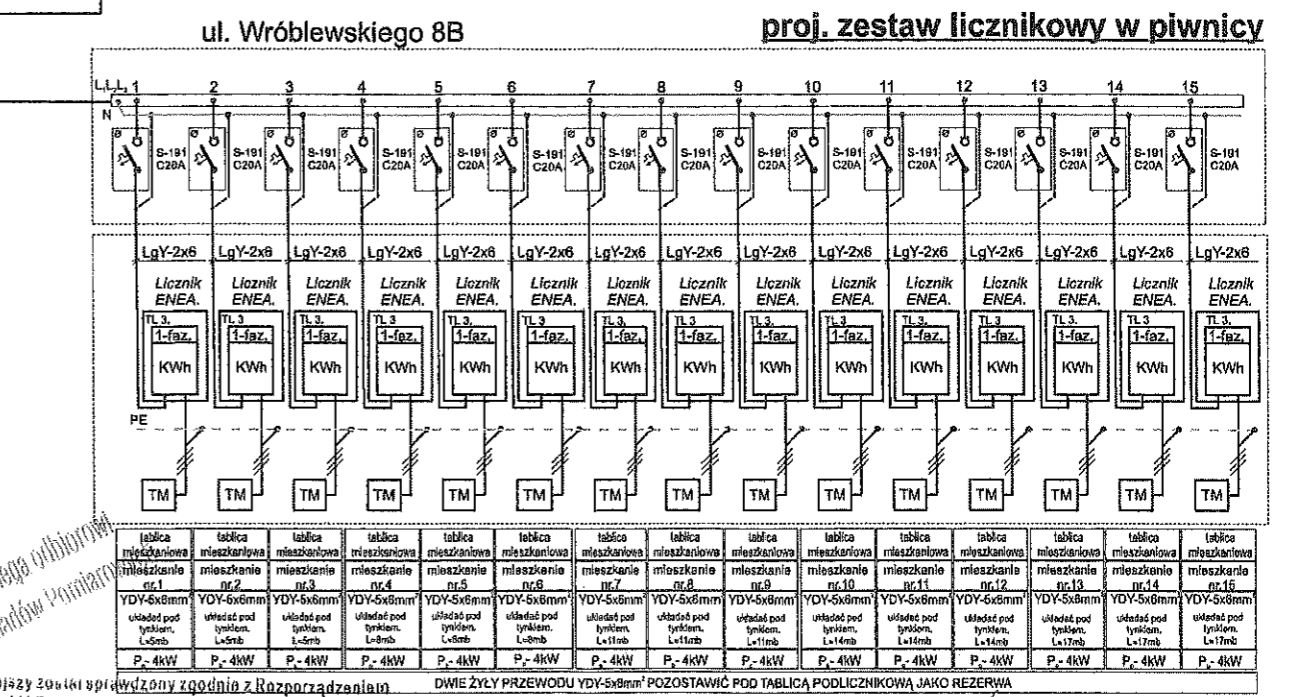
ul. Wróblewskiego 8B

proj. zestaw licznikowy w piwnicy

L,L,L, N

1 2 3 4 5 6 7 8 9 10 11 12 13 14 15

S-191 C20A | S-191 C20A | S-191 C20A | S-191 C20A | S-191 C20A | S-191 C20A | S-191 C20A | S-191 C20A | S-191 C20A | S-191 C20A | S-191 C20A | S-191 C20A | S-191 C20A | S-191 C20A | S-191 C20A

LgY-2x6 LgY-2x6 LgY-2x6 LgY-2x6 LgY-2x6 LgY-2x6 LgY-2x6 LgY-2x6 LgY-2x6 LgY-2x6 LgY-2x6 LgY-2x6 LgY-2x6 LgY-2x6 LgY-2x6

Licznik ENEA. TL 3. 1-faz. KWh (×15)

PE

TM TM TM TM TM TM TM TM TM TM TM TM TM TM TM

| tablica mieszkaniowa | tablica mieszkaniowa | tablica mieszkaniowa | tablica mieszkaniowa | tablica mieszkaniowa | tablica mieszkaniowa | tablica mieszkaniowa | tablica mieszkaniowa | tablica mieszkaniowa | tablica mieszkaniowa | tablica mieszkaniowa | tablica mieszkaniowa | tablica mieszkaniowa | tablica mieszkaniowa | tablica mieszkaniowa |
|---|---|---|---|---|---|---|---|---|---|---|---|---|---|---|
| mieszkanie nr.1 | mieszkanie nr.2 | mieszkanie nr.3 | mieszkanie nr.4 | mieszkanie nr.5 | mieszkanie nr.6 | mieszkanie nr.7 | mieszkanie nr.8 | mieszkanie nr.9 | mieszkanie nr.10 | mieszkanie nr.11 | mieszkanie nr.12 | mieszkanie nr.13 | mieszkanie nr.14 | mieszkanie nr.15 |
| YDY-5x6mm² | YDY-5x6mm² | YDY-5x6mm² | YDY-5x6mm² | YDY-5x6mm² | YDY-5x6mm² | YDY-5x6mm² | YDY-5x6mm² | YDY-5x6mm² | YDY-5x6mm² | YDY-5x6mm² | YDY-5x6mm² | YDY-5x6mm² | YDY-5x6mm² | YDY-5x6mm² |
| układać pod tynkiem, L=5mb | układać pod tynkiem, L=5mb | układać pod tynkiem, L=5mb | układać pod tynkiem, L=8mb | układać pod tynkiem, L=8mb | układać pod tynkiem, L=8mb | układać pod tynkiem, L=11mb | układać pod tynkiem, L=11mb | układać pod tynkiem, L=11mb | układać pod tynkiem, L=14mb | układać pod tynkiem, L=14mb | układać pod tynkiem, L=14mb | układać pod tynkiem, L=17mb | układać pod tynkiem, L=17mb | układać pod tynkiem, L=17mb |
| $P_r$- 4kW | $P_r$- 4kW | $P_r$- 4kW | $P_r$- 4kW | $P_r$- 4kW | $P_r$- 4kW | $P_r$- 4kW | $P_r$- 4kW | $P_r$- 4kW | $P_r$- 4kW | $P_r$- 4kW | $P_r$- 4kW | $P_r$- 4kW | $P_r$- 4kW | $P_r$- 4kW |

DWIE ŻYŁY PRZEWODU YDY-5x6mm² POZOSTAWIĆ POD TABLICĄ PODLICZNIKOWĄ JAKO REZERWA

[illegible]ojszy został sprawdzony zgodnie z Rozporządzeniem

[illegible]ego odbioru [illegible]adów Pomiaro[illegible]